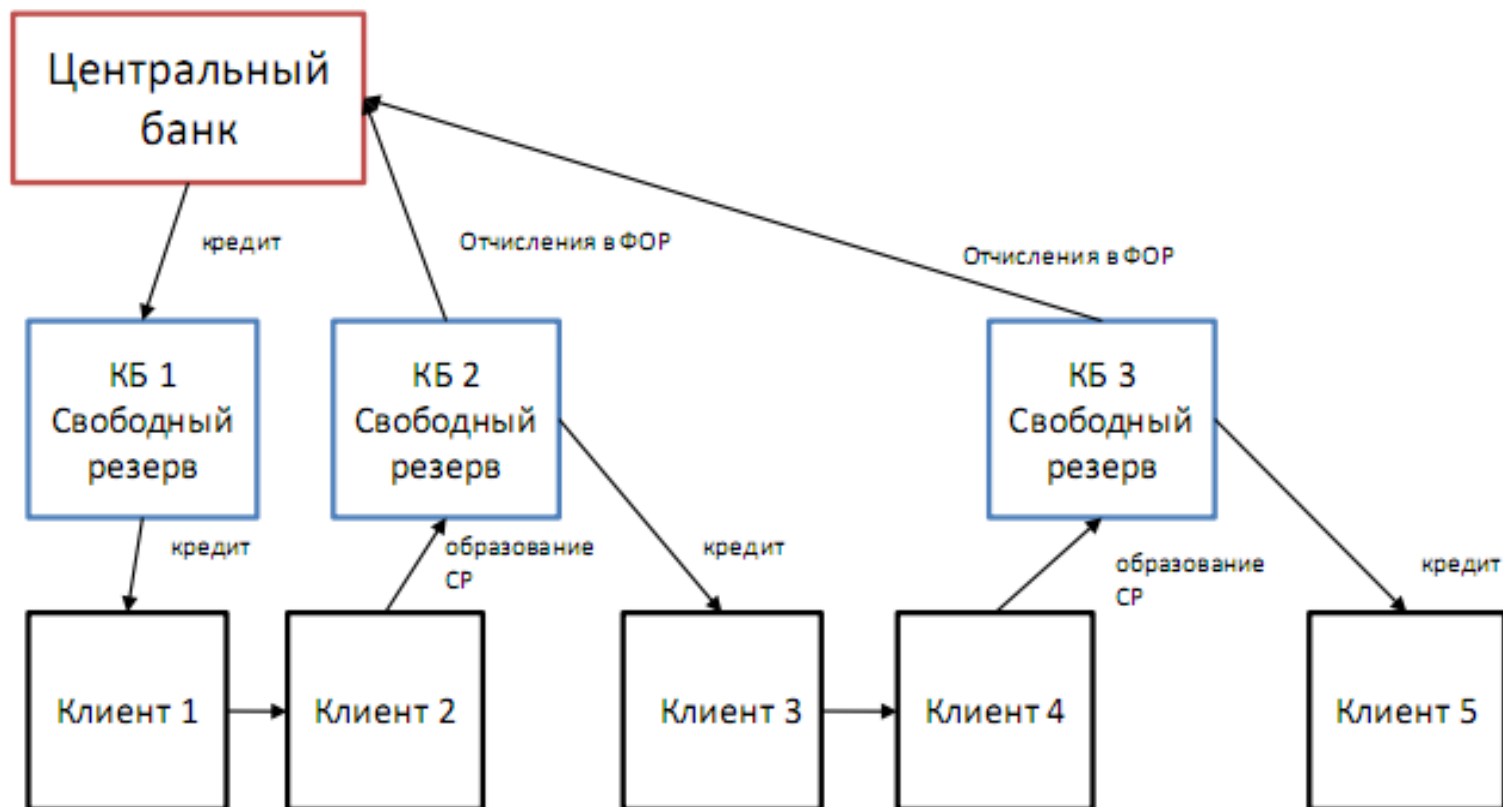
Центральный банк

кредит

Отчисления в ФОР

Отчисления в ФОР

КБ 1 Свободный резерв

КБ 2 Свободный резерв

КБ 3 Свободный резерв

кредит

образование СР

кредит

образование СР

кредит

Клиент 1

Клиент 2

Клиент 3

Клиент 4

Клиент 5